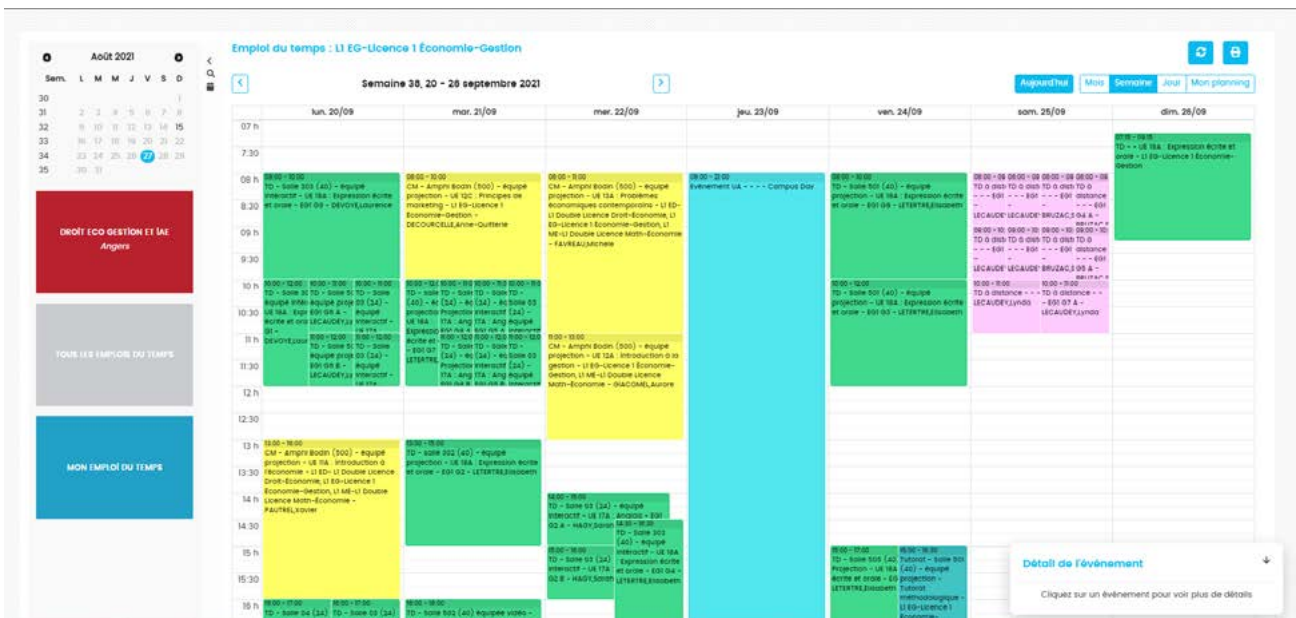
Août 2021

| Sem. | L | M | M | J | V | S | D |
|---|---|---|---|---|---|---|---|
| 30 | | | | | | | 1 |
| 31 | 2 | 3 | 4 | 5 | 6 | 7 | 8 |
| 32 | 9 | 10 | 11 | 12 | 13 | 14 | 15 |
| 33 | 16 | 17 | 18 | 19 | 20 | 21 | 22 |
| 34 | 23 | 24 | 25 | 26 | 27 | 28 | 29 |
| 35 | 30 | 31 | | | | | |

DROIT ECO GESTION ET IAE
Angers

TOUS LES EMPLOIS DU TEMPS

MON EMPLOI DU TEMPS

Emploi du temps : L1 EG-Licence 1 Économie-Gestion

Semaine 38, 20 - 26 septembre 2021

Aujourd'hui Mois Semaine Jour Mon planning

lun. 20/09 mar. 21/09 mer. 22/09 jeu. 23/09 ven. 24/09 sam. 25/09 dim. 26/09

07 h
7:30
08 h
8:30
09 h
9:30
10 h
10:30
11 h
11:30
12 h
12:30
13 h
13:30
14 h
14:30
15 h
15:30
16 h

08:00 - 10:00 TD - Salle 503 (40) - équipé interactif - UE 18A : Expression écrite et orale - EGI G9 - DEVOYE,Laurence

08:00 - 10:00 CM - Amphi Bodin (500) - équipé projection - UE 12C : Principes de marketing - L1 EG-Licence 1 Économie-Gestion - DECOURCELLE,Anne-Quitterie

08:00 - 11:00 CM - Amphi Bodin (500) - équipé projection - UE 13A : Problèmes économiques contemporains - L1 ED-L1 Double Licence Droit-Économie, L1 EG-Licence 1 Économie-Gestion, L1 ME-L1 Double Licence Math-Économie - FAVREAU,Michele

08:00 - 21:00 Évènement UA - - - - Campus Day

08:00 - 10:00 TD - Salle 501 (40) - équipé projection - UE 18A : Expression écrite et orale - EGI G6 - LETERTRE,Elisabeth

TD à distance - - - EGI - LECAUDEY BRUZAC

07:15 - 09:15 TD - - UE 18A : Expression écrite et orale - L1 EG-Licence 1 Économie-Gestion

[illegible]

11:00 - 13:00 CM - Amphi Bodin (500) - équipé projection - UE 12A : Introduction à la gestion - L1 EG-Licence 1 Économie-Gestion, L1 ME-L1 Double Licence Math-Économie - GIACOMEL,Aurore

10:00 - 12:00 TD - Salle 501 (40) - équipé projection - UE 18A : Expression écrite et orale - EGI G3 - LETERTRE,Elisabeth

10:00 - 11:00 TD à distance - - - EGI - LECAUDEY,Lynda
10:00 - 11:00 TD à distance - - - EGI G7 A - LECAUDEY,Lynda

13:00 - 16:00 CM - Amphi Bodin (500) - équipé projection - UE 11A : Introduction à l'économie - L1 ED- L1 Double Licence Droit-Économie, L1 EG-Licence 1 Économie-Gestion, L1 ME-L1 Double Licence Math-Économie - FAUTREL,Xavier

13:00 - 15:00 TD - Salle 302 (40) - équipé projection - UE 18A : Expression écrite et orale - EGI G2 - LETERTRE,Elisabeth

14:00 - 15:00 TD - Salle G3 (24) - équipé interactif - UE 17A : Anglais - EGI G2 A - HAGY,Sarah

14:30 - 16:30 TD - Salle 303 (40) - équipé interactif - UE 18A : Expression écrite et orale - EGI G4 - LETERTRE,Elisabeth

15:00 - 16:00 TD - Salle G3 (24) - équipé interactif - UE 17A : Anglais - EGI G2 B - HAGY,Sarah

15:00 - 17:00 TD - Salle 505 (40) - équipé projection - UE 18A : Expression écrite et orale - EG LETERTRE,Elisabeth

15:30 - 16:30 Tutorat - Salle 501 (40) - équipé projection - Tutorat méthodologique - L1 EG-Licence 1 Économie-

16:00 - 17:00 TD - Salle G4 (24)
16:00 - 17:00 TD - Salle G3 (24)
16:00 - 18:00 TD - Salle 302 (40) équipée vidéo -

Détail de l'évènement
Cliquez sur un évènement pour voir plus de détails